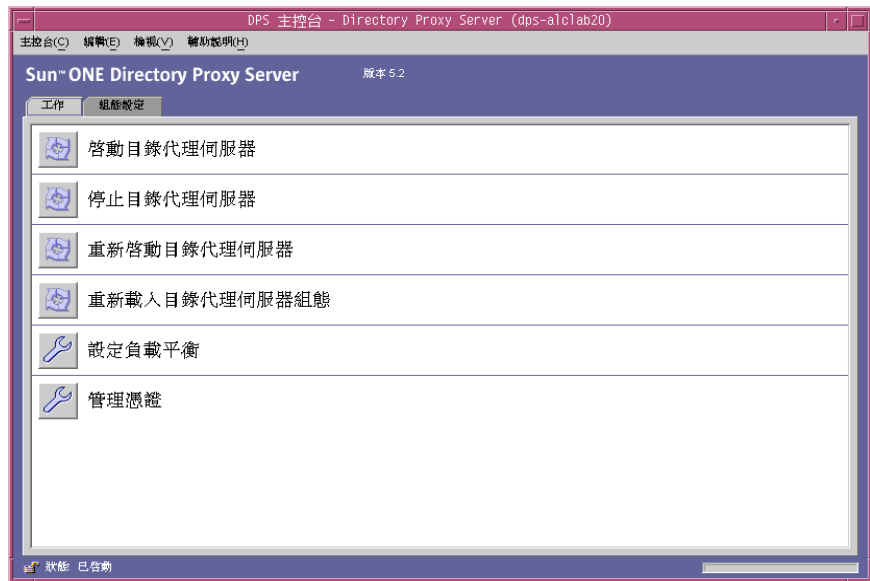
DPS 主控台 - Directory Proxy Server (dps-alclab20)

主控台(C) 編輯(E) 檢視(V) 輔助說明(H)

Sun™ ONE Directory Proxy Server

版本 5.2

工作 組態設定

啓動目錄代理伺服器

停止目錄代理伺服器

重新啓動目錄代理伺服器

重新載入目錄代理伺服器組態

設定負載平衡

管理憑證

狀態: 已啓動